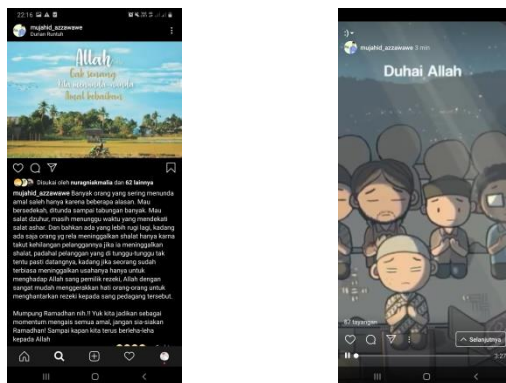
22.16

mujahid_azzawawe
Durian Runtuh

Allah
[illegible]

Disukai oleh nuragniakmalia dan 62 lainnya

mujahid_azzawawe Banyak orang yang sering menunda amal saleh hanya karena beberapa alasan. Mau bersedekah, ditunda sampai tabungan banyak. Mau salat dzuhur, masih menunggu waktu yang mendekati salat ashar. Dan bahkan ada yang lebih rugi lagi, kadang ada saja orang yg rela meninggalkan shalat hanya karna takut kehilangan pelanggannya jika ia meninggalkan shalat, padahal pelanggan yang di tunggu-tunggu tak tentu pasti datangnya, kadang jika seorang sudah terbiasa meninggalkan usahanya hanya untuk menghadap Allah sang pemilik rezeki, Allah dengan sangat mudah menggerakkan hati orang-orang untuk menghantarkan rezeki kepada sang pedagang tersebut.

Mumpung Ramadhan nih.!! Yuk kita jadikan sebagai momentum mengais semua amal, jangan sia-siakan Ramadhan! Sampai kapan kita terus berleha-leha kepada Allah

mujahid_azzawawe 3 mn

Duhai Allah

tayangan

Selanjutnya

3:27